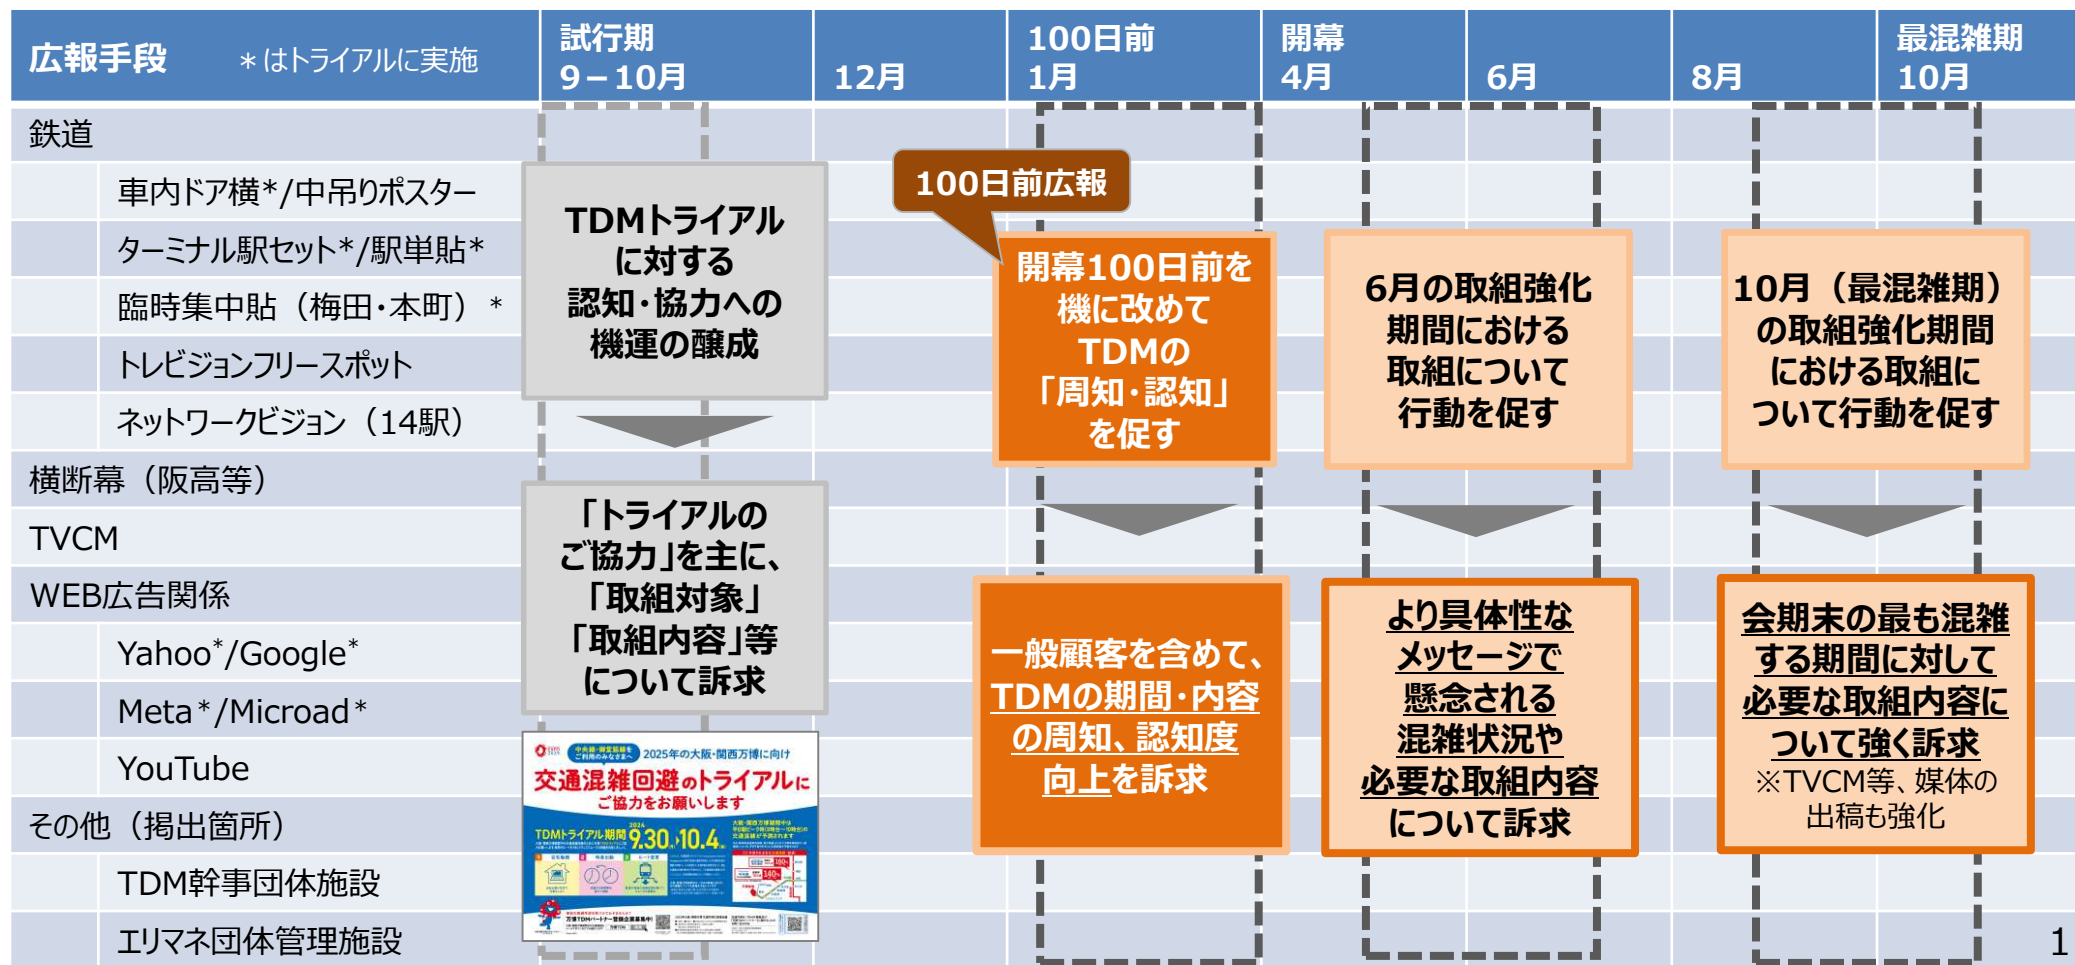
| 広報手段　＊はトライアルに実施 | 試行期 9－10月 | 12月 | 100日前 1月 | 開幕 4月 | 6月 | 8月 | 最混雑期 10月 |
|---|---|---|---|---|---|---|---|
| 鉄道 | | | | | | | |
| 車内ドア横＊/中吊りポスター | | | | | | | |
| ターミナル駅セット＊/駅単貼＊ | | | | | | | |
| 臨時集中貼（梅田・本町）＊ | | | | | | | |
| トレビジョンフリースポット | | | | | | | |
| ネットワークビジョン（14駅） | | | | | | | |
| 横断幕（阪高等） | | | | | | | |
| TVCM | | | | | | | |
| WEB広告関係 | | | | | | | |
| Yahoo*/Google* | | | | | | | |
| Meta＊/Microad＊ | | | | | | | |
| YouTube | | | | | | | |
| その他（掲出箇所） | | | | | | | |
| TDM幹事団体施設 | | | | | | | |
| エリマネ団体管理施設 | | | | | | | |

TDMトライアルに対する認知・協力への機運の醸成

「トライアルのご協力」を主に、「取組対象」「取組内容」等について訴求

2025年の大阪・関西万博に向け
交通混雑回避のトライアルにご協力をお願いします
TDMトライアル期間 9.30～10.4

100日前広報

開幕100日前を機に改めてTDMの「周知・認知」を促す

一般顧客を含めて、TDMの期間・内容の周知、認知度向上を訴求

6月の取組強化期間における取組について行動を促す

より具体性なメッセージで懸念される混雑状況や必要な取組内容について訴求

10月（最混雑期）の取組強化期間における取組について行動を促す

会期末の最も混雑する期間に対して必要な取組内容について強く訴求
※TVCM等、媒体の出稿も強化

1